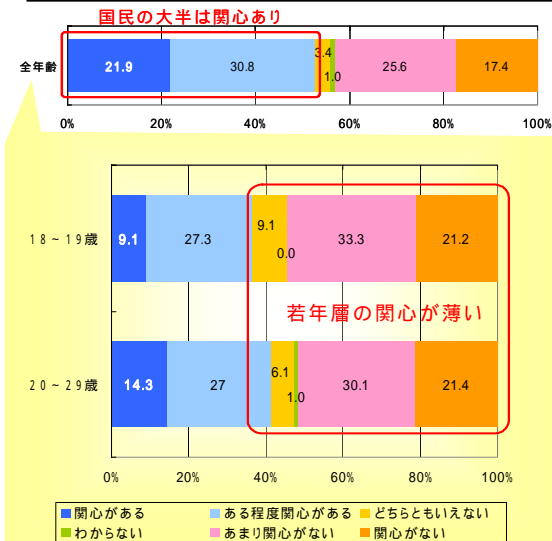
国民の大半は関心あり

全年齢

21.9

30.8

3.4

1.0

25.6

17.4

0%
20%
40%
60%
80%
100%

18～19歳

9.1

27.3

9.1

0.0

33.3

21.2

若年層の関心が薄い

20～29歳

14.3

27

6.1

1.0

30.1

21.4

0%
20%
40%
60%
80%
100%

関心がある
ある程度関心がある
どちらともいえない
わからない
あまり関心がない
関心がない